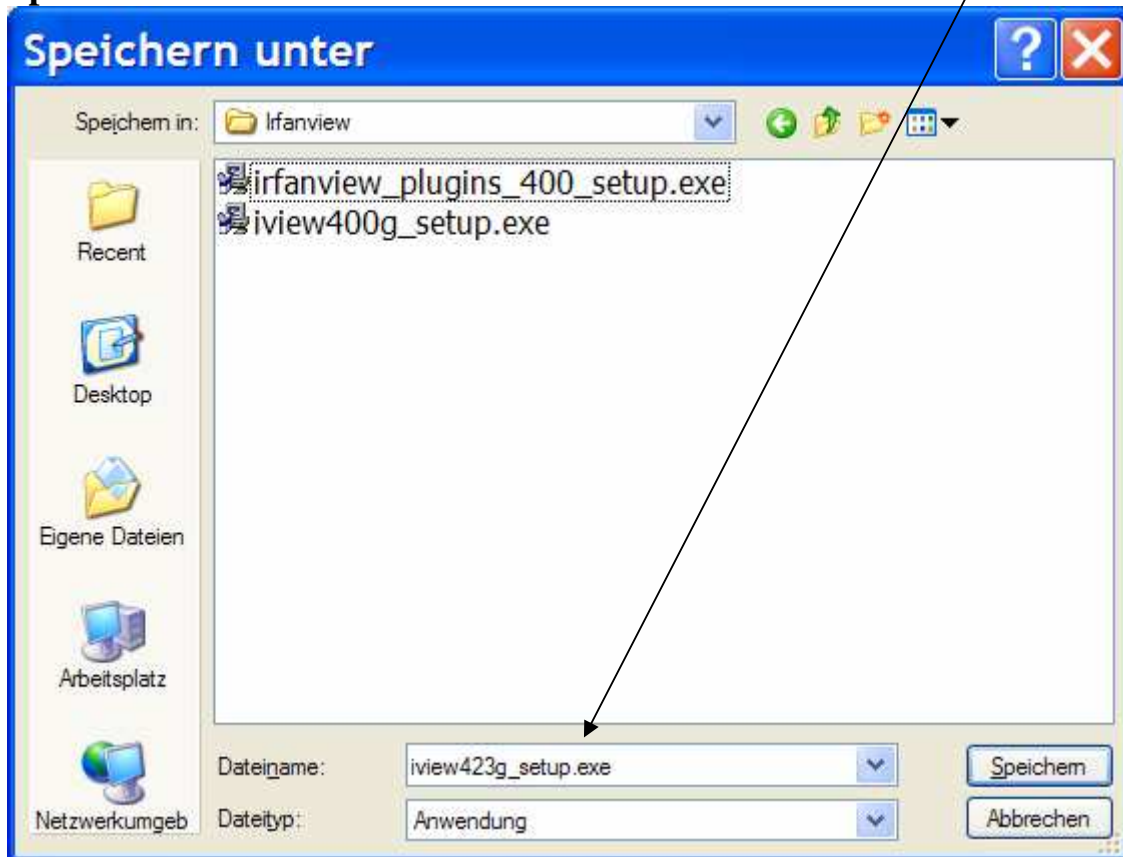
Speichern unter

Speichern in: Irfanview

irfanview_plugins_400_setup.exe
iview400g_setup.exe

Recent

Desktop

Eigene Dateien

Arbeitsplatz

Netzwerkumgeb

Dateiname: iview423g_setup.exe

Dateityp: Anwendung

Speichern

Abbrechen